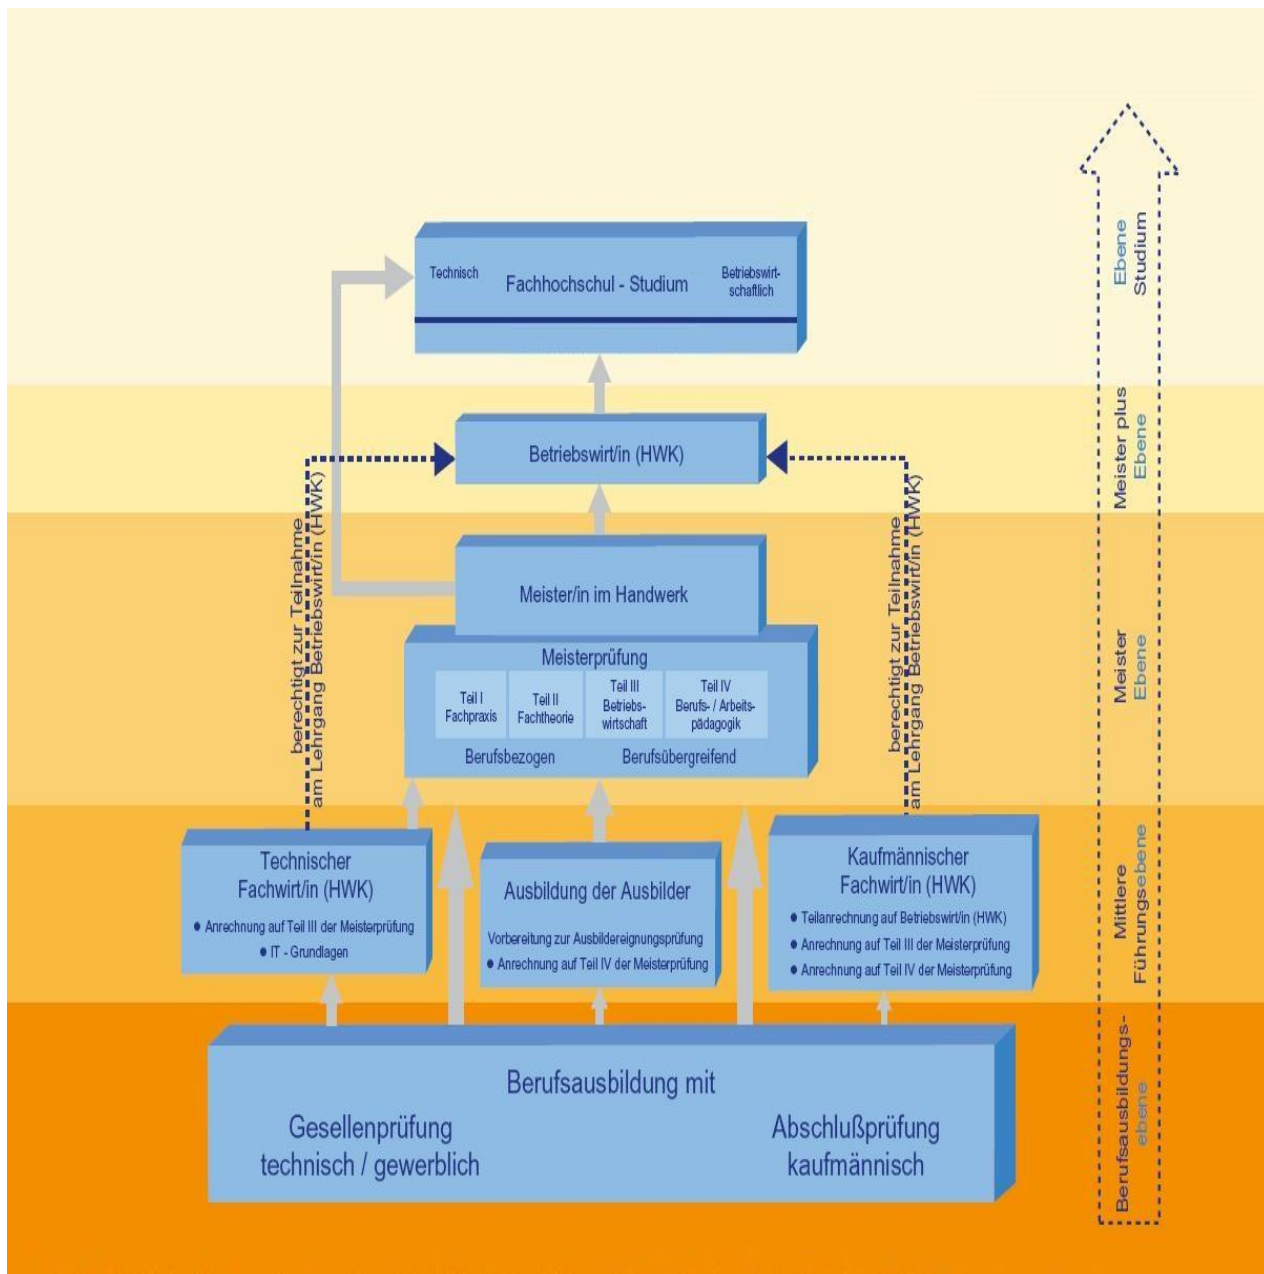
Technisch

Fachhochschul - Studium

Betriebswirtschaftlich

Betriebswirt/in (HWK)

berechtigt zur Teilnahme am Lehrgang Betriebswirt/in (HWK)

berechtigt zur Teilnahme am Lehrgang Betriebswirt/in (HWK)

Meister/in im Handwerk

Meisterprüfung

| Teil I Fachpraxis | Teil II Fachtheorie | Teil III Betriebswirtschaft | Teil IV Berufs- / Arbeitspädagogik |
|---|---|---|---|

Berufsbezogen

Berufsübergreifend

Technischer Fachwirt/in (HWK)

- Anrechnung auf Teil III der Meisterprüfung
- IT - Grundlagen

Ausbildung der Ausbilder

Vorbereitung zur Ausbildereignungsprüfung
- Anrechnung auf Teil IV der Meisterprüfung

Kaufmännischer Fachwirt/in (HWK)

- Teilanrechnung auf Betriebswirt/in (HWK)
- Anrechnung auf Teil III der Meisterprüfung
- Anrechnung auf Teil IV der Meisterprüfung

Berufsausbildung mit

Gesellenprüfung technisch / gewerblich

Abschlußprüfung kaufmännisch

Studium Ebene

Meister plus Ebene

Meister Ebene

Mittlere Führungsebene

Berufsausbildungsebene